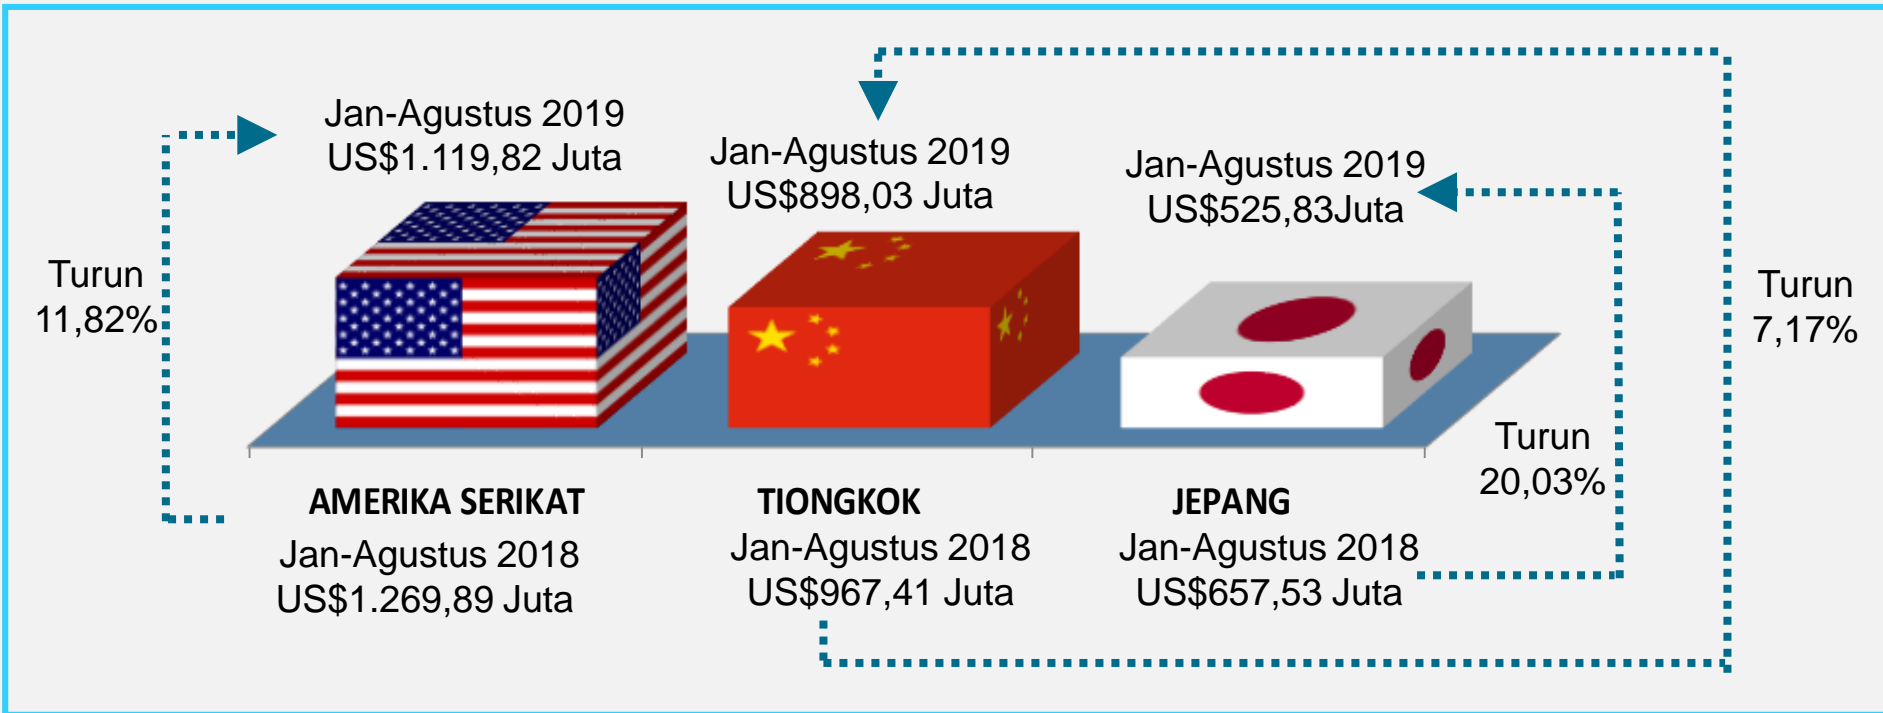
Jan-Agustus 2019
US$1.119,82 Juta

Jan-Agustus 2019
US$898,03 Juta

Jan-Agustus 2019
US$525,83Juta

Turun
11,82%

Turun
7,17%

Turun
20,03%

AMERIKA SERIKAT
Jan-Agustus 2018
US$1.269,89 Juta

TIONGKOK
Jan-Agustus 2018
US$967,41 Juta

JEPANG
Jan-Agustus 2018
US$657,53 Juta